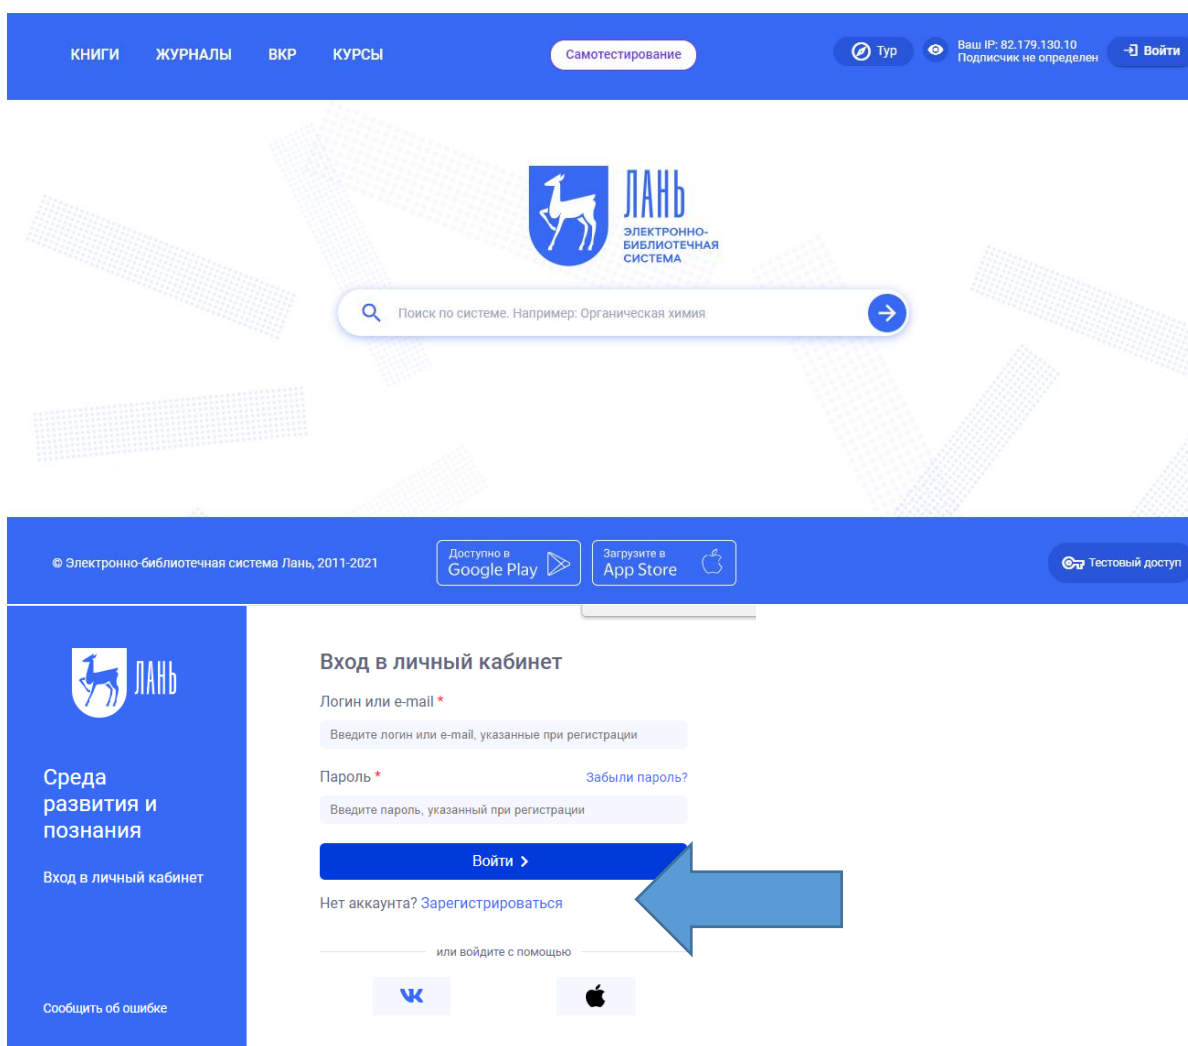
КНИГИ ЖУРНАЛЫ ВКР КУРСЫ

Самотестирование

Тур

Ваш IP: 82.179.130.10
Подписчик не определен

Войти

ЛАНЬ
ЭЛЕКТРОННО-БИБЛИОТЕЧНАЯ СИСТЕМА

Поиск по системе. Например: Органическая химия

© Электронно-библиотечная система Лань, 2011-2021

Доступно в Google Play

Загрузите в App Store

Тестовый доступ

ЛАНЬ

Среда развития и познания

Вход в личный кабинет

Сообщить об ошибке

Вход в личный кабинет

Логин или e-mail *

Введите логин или e-mail, указанные при регистрации

Пароль *

Забыли пароль?

Введите пароль, указанный при регистрации

Войти

Нет аккаунта? Зарегистрироваться

или войдите с помощью

VK